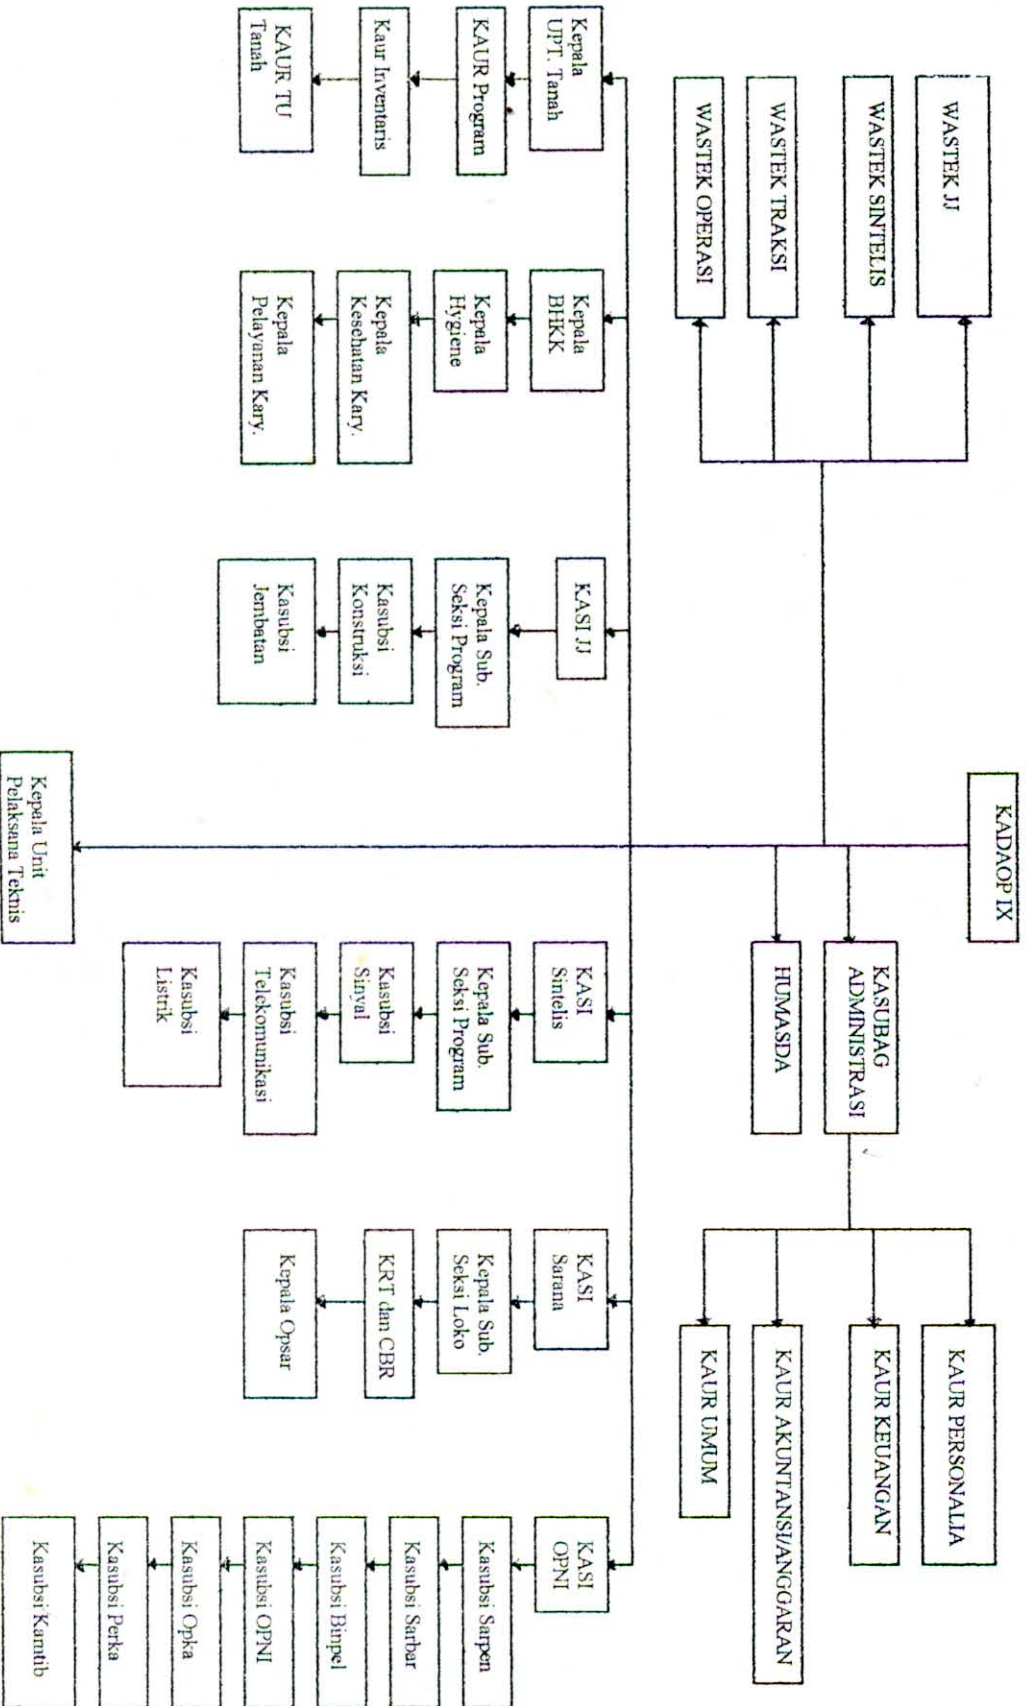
KADAOP IX

WASTEK JJ

WASTEK SINTELIS

WASTEK TRAKSI

WASTEK OPERASI

KASUBAG ADMINISTRASI

HUMASDA

KAUR PERSONALIA

KAUR KEUANGAN

KAUR AKUNTANSI/ANGGARAN

KAUR UMUM

Kepala Unit Pelaksana Teknis

Kepala UPT. Tanah

KAUR Program

Kaur Inventaris

KAUR TU Tanah

Kepala BHKK

Kepala Hygiene

Kepala Kesehatan Kary.

Kepala Pelayanan Kary.

KASI JJ

Kepala Sub. Seksi Program

Kasubsi Konstruksi

Kasubsi Jembatan

KASI Sintelis

Kepala Sub. Seksi Program

Kasubsi Sinyal

Kasubsi Telekomunikasi

Kasubsi Listrik

KASI Sarana

Kepala Sub. Seksi Loko

KRT dan CBR

Kepala Opsar

KASI OPNI

Kasubsi Sarpen

Kasubsi Sarbar

Kasubsi Binpel

Kasubsi OPNI

Kasubsi Opka

Kasubsi Perka

Kasubsi Kamtib